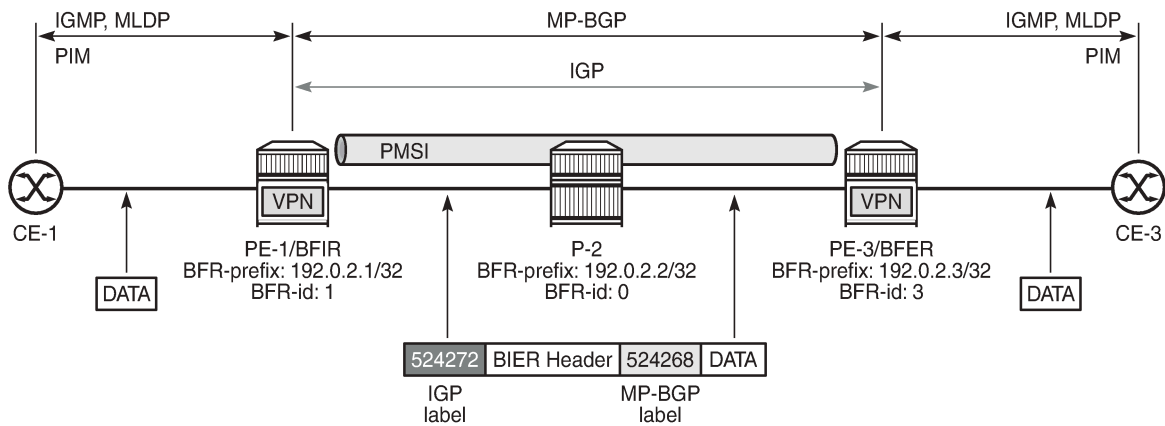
IGMP, MLDP
PIM
MP-BGP
IGMP, MLDP
PIM
IGP
PMSI
VPN
VPN
CE-1
PE-1/BFIR
BFR-prefix: 192.0.2.1/32
BFR-id: 1
P-2
BFR-prefix: 192.0.2.2/32
BFR-id: 0
PE-3/BFER
BFR-prefix: 192.0.2.3/32
BFR-id: 3
CE-3
DATA
DATA

| 524272 | BIER Header | 524268 | DATA |
|---|---|---|---|

IGP
label
MP-BGP
label